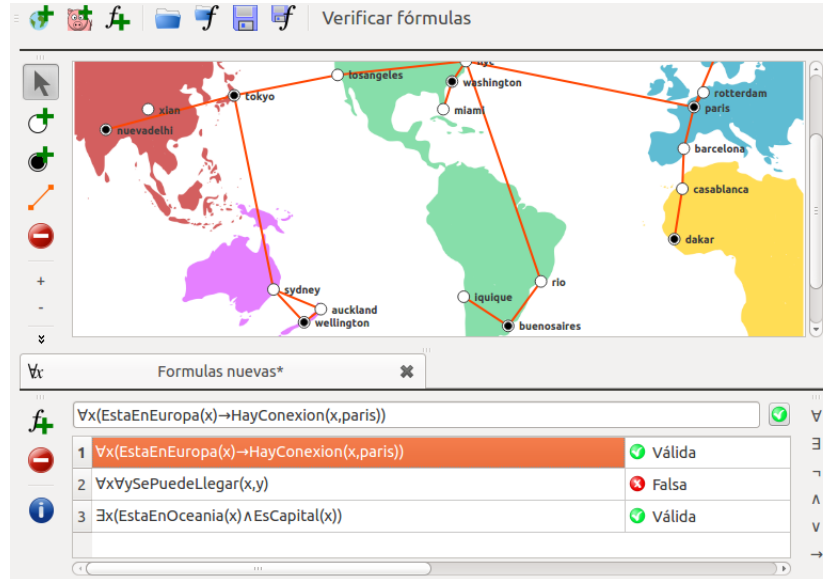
Verificar fórmulas

nyc
losangeles
washington
rotterdam
xian
tokyo
miami
paris
nuevadelhi
barcelona
casablanca
dakar
rio
sydney
auckland
iquique
wellington
buenosaires

+
-

$\forall x$ Formulas nuevas*

$\forall$x(EstaEnEuropa(x)→HayConexion(x,paris))

| 1 | $\forall$x(EstaEnEuropa(x)→HayConexion(x,paris)) | Válida |
|---|---|---|
| 2 | $\forall$x$\forall$ySePuedeLlegar(x,y) | Falsa |
| 3 | $\exists$x(EstaEnOceania(x)$\land$EsCapital(x)) | Válida |

$\forall$
$\exists$
$\neg$
$\land$
$\lor$
→